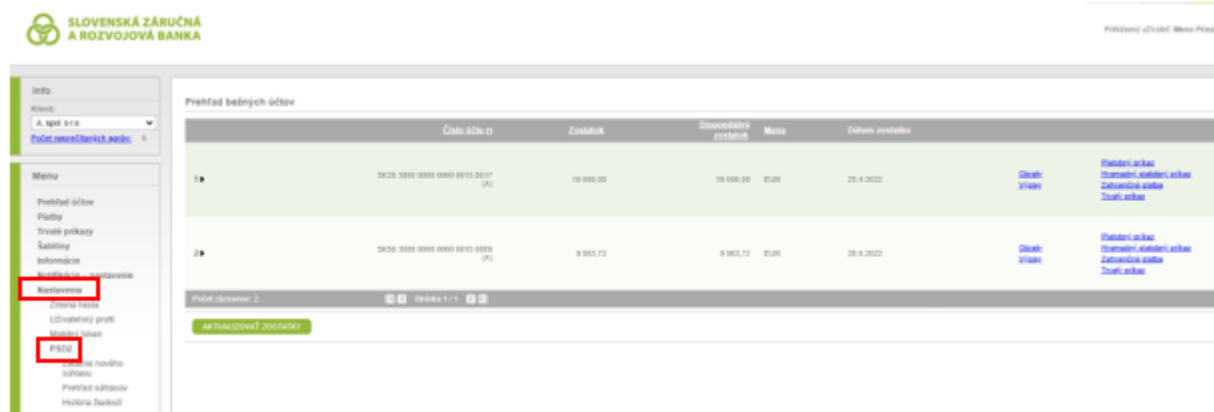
SLOVENSKÁ ZÁRUČNÁ A ROZVOJOVÁ BANKA

Prihlásený užívateľ: Meno Priez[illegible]

Info
Klient:
A. spol. s r.o.
Počet neprečítaných správ: 0

Menu
Prehľad účtov
Platby
Trvalé príkazy
Šablóny
Informácie
Notifikácie – nastavenia
Nastavenia
Zmena hesla
Užívateľský profil
Mobilný token
PSD2
Zadanie nového súhlasu
Prehľad súhlasov
História žiadostí

Prehľad bežných účtov

| | Číslo účtu | Zostatok | Disponibilný zostatok | Mena | Dátum zostatku | | |
|---|---|---|---|---|---|---|---|
| 1▸ | SK20 3000 0000 0000 0015 0017 (A) | 10 000,00 | 10 000,00 | EUR | 25.4.2022 | Obraty Výpisy | Platobný príkaz Hromadný platobný príkaz Zahraničná platba Trvalý príkaz |
| 2▸ | SK59 3000 0000 0000 0015 0009 (A) | 9 963,72 | 9 963,72 | EUR | 20.6.2022 | Obraty Výpisy | Platobný príkaz Hromadný platobný príkaz Zahraničná platba Trvalý príkaz |

Počet záznamov: 2 Stránka 1 / 1

AKTUALIZOVAŤ ZOSTATKY